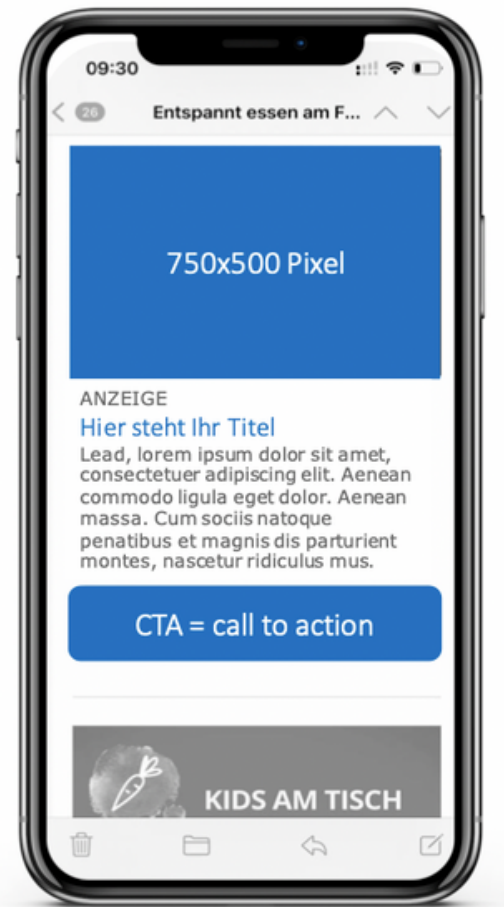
09:30

26

Entspannt essen am F...

750x500 Pixel

ANZEIGE

Hier steht Ihr Titel

Lead, lorem ipsum dolor sit amet, consectetuer adipiscing elit. Aenean commodo ligula eget dolor. Aenean massa. Cum sociis natoque penatibus et magnis dis parturient montes, nascetur ridiculus mus.

CTA = call to action

KIDS AM TISCH